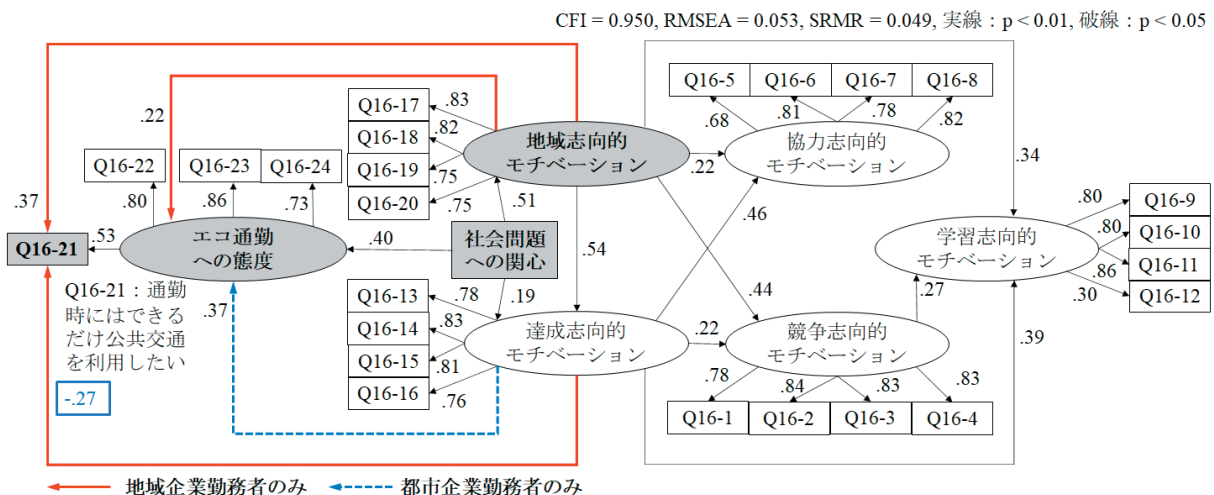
CFI = 0.950, RMSEA = 0.053, SRMR = 0.049, 実線：p < 0.01, 破線：p < 0.05

Q16-5
Q16-6
Q16-7
Q16-8
.68
.81
.78
.82
協力志向的
モチベーション

Q16-17
Q16-18
Q16-19
Q16-20
.83
.82
.75
.75
地域志向的
モチベーション
.22
.22
.37
.34

Q16-22
Q16-23
Q16-24
.80
.86
.73
.51
.46
Q16-21
.53
エコ通勤
への態度
.40
社会問題
への関心
.54
学習志向的
モチベーション
.80
.80
.86
.30
Q16-9
Q16-10
Q16-11
Q16-12
.44

Q16-21：通勤時にはできるだけ公共交通を利用したい
.37
Q16-13
Q16-14
Q16-15
Q16-16
.78
.83
.81
.76
.19
達成志向的
モチベーション
.22
競争志向的
モチベーション
.27
.39
-.27
.78
.84
.83
.83
Q16-1
Q16-2
Q16-3
Q16-4

地域企業勤務者のみ
都市企業勤務者のみ